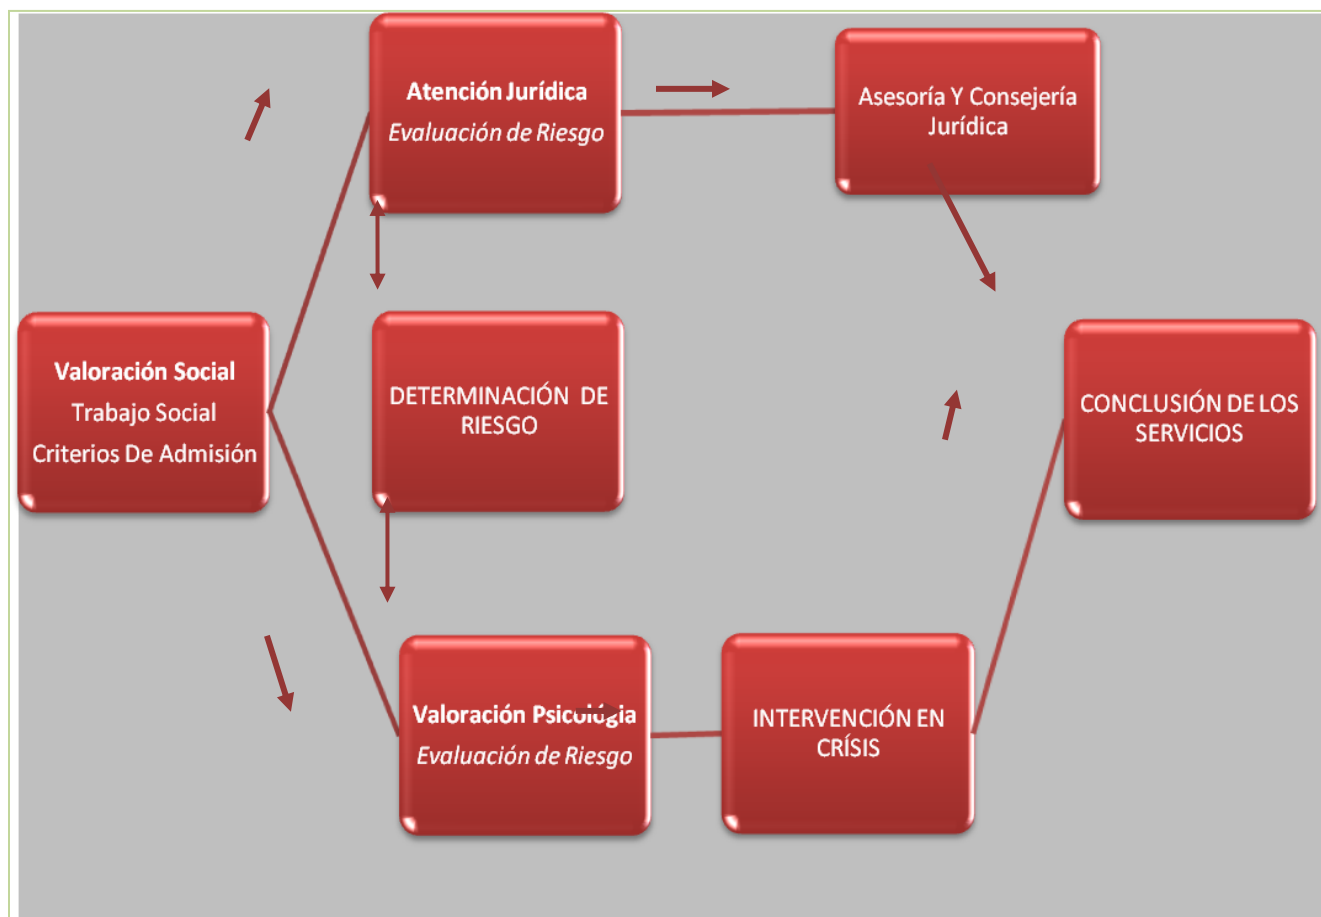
Atención Jurídica
Evaluación de Riesgo

Asesoría Y Consejería Jurídica

Valoración Social
Trabajo Social
Criterios De Admisión

DETERMINACIÓN DE RIESGO

CONCLUSIÓN DE LOS SERVICIOS

Valoración Psicología
Evaluación de Riesgo

INTERVENCIÓN EN CRÍSIS